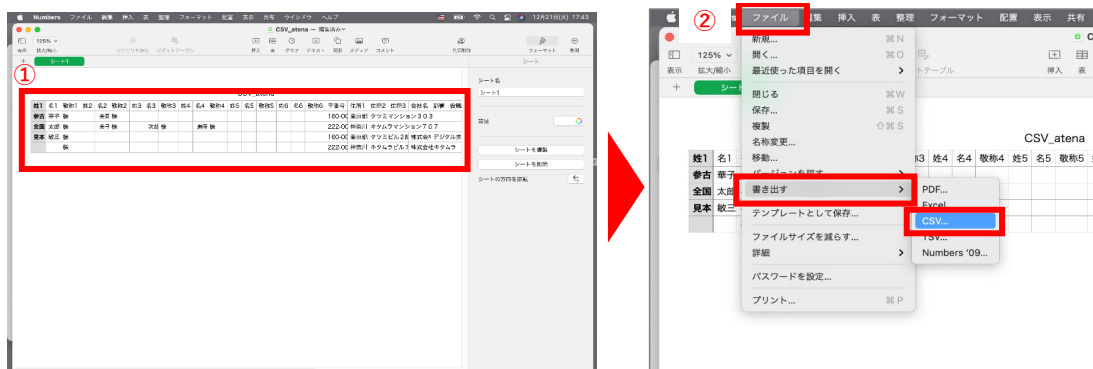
Numbers ファイル 編集 挿入 表 整理 フォーマット 配置 表示 共有 ウインドウ ヘルプ 12月21日(火) 17:43

CSV_atena — 編集済み

125% 表示 拡大/縮小 カテゴリを追加 ピボットテーブル 挿入 表 グラフ テキスト 図形 メディア コメント 共同制作 フォーマット 整理

シート1 シート

①

CSV_atena

| 姓1 | 名1 | 敬称1 | 姓2 | 名2 | 敬称2 | 姓3 | 名3 | 敬称3 | 姓4 | 名4 | 敬称4 | 姓5 | 名5 | 敬称5 | 姓6 | 名6 | 敬称6 | 〒番号 | 住所1 | 住所2 | 住所3 | 会社名 | 部署 | 役職 |
|---|---|---|---|---|---|---|---|---|---|---|---|---|---|---|---|---|---|---|---|---|---|---|---|---|
| 参古 | 華子 | 様 | | 奏子 | 様 | | | | | | | | | | | | | 160-00 | 東京都 | タツミマンション303 | | | | |
| 全国 | 太郎 | 様 | | 美子 | 様 | | 次郎 | 様 | | 舞子 | 様 | | | | | | | 222-00 | 神奈川 | キタムラマンション707 | | | | |
| 見本 | 敏三 | 様 | | | | | | | | | | | | | | | | 160-00 | 東京都 | タツミビル2F | | 株式会社 | デジタル求 | |
| | | 様 | | | | | | | | | | | | | | | | 222-00 | 神奈川 | キタムラビル7 | | 株式会社キタムラ | | |

シート名
シート1
背景
シートを複製
シートを削除
シートの方向を調整

②

ファイル 編集 挿入 表 整理 フォーマット 配置 表示 共有

125% 表示 拡大/縮小 テーブル 挿入 表

新規... ⌘N
開く... ⌘O
最近使った項目を開く
閉じる ⌘W
保存... ⌘S
複製 ⇧⌘S
名称変更...
移動...
バージョンを戻す
書き出す
テンプレートとして保存...
ファイルサイズを減らす...
詳細
パスワードを設定...
プリント... ⌘P

PDF...
Excel...
CSV...
TSV...
Numbers '09...

CSV_atena

| 姓1 | 名1 | | 姓3 | 姓4 | 名4 | 敬称4 | 姓5 | 名5 | 敬称5 |
|---|---|---|---|---|---|---|---|---|---|
| 参古 | 華子 | | | | | | | | |
| 全国 | 太郎 | | | | | | | | |
| 見本 | 敏三 | | | | | | | | |